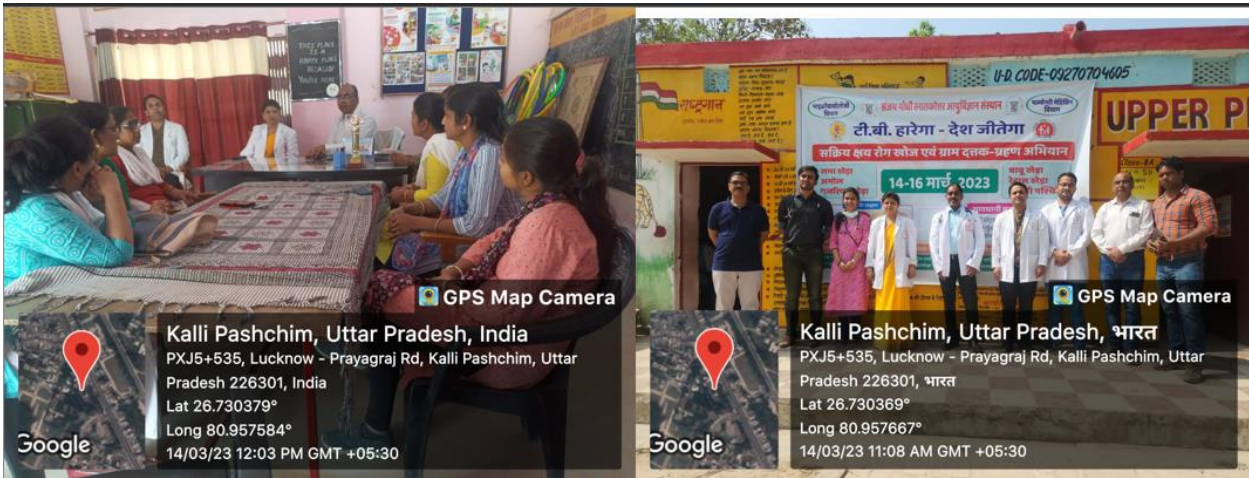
THIS PLACE IS A HAPPY PLACE BECAUSE YOU'RE HERE

GPS Map Camera

Kalli Pashchim, Uttar Pradesh, India

PXJ5+535, Lucknow - Prayagraj Rd, Kalli Pashchim, Uttar Pradesh 226301, India

Lat 26.730379°

Long 80.957584°

14/03/23 12:03 PM GMT +05:30

Google

U-D CODE-09270704605

UPPER P

राष्ट्रगान

संजय गाँधी स्नातकोत्तर आयुर्विज्ञान संस्थान

टी.बी. हारेगा - देश जीतेगा

सक्रिय क्षय रोग खोज एवं ग्राम दत्तक-ग्रहण अभियान

14-16 मार्च 2023

GPS Map Camera

Kalli Pashchim, Uttar Pradesh, भारत

PXJ5+535, Lucknow - Prayagraj Rd, Kalli Pashchim, Uttar Pradesh 226301, भारत

Lat 26.730369°

Long 80.957667°

14/03/23 11:08 AM GMT +05:30

Google